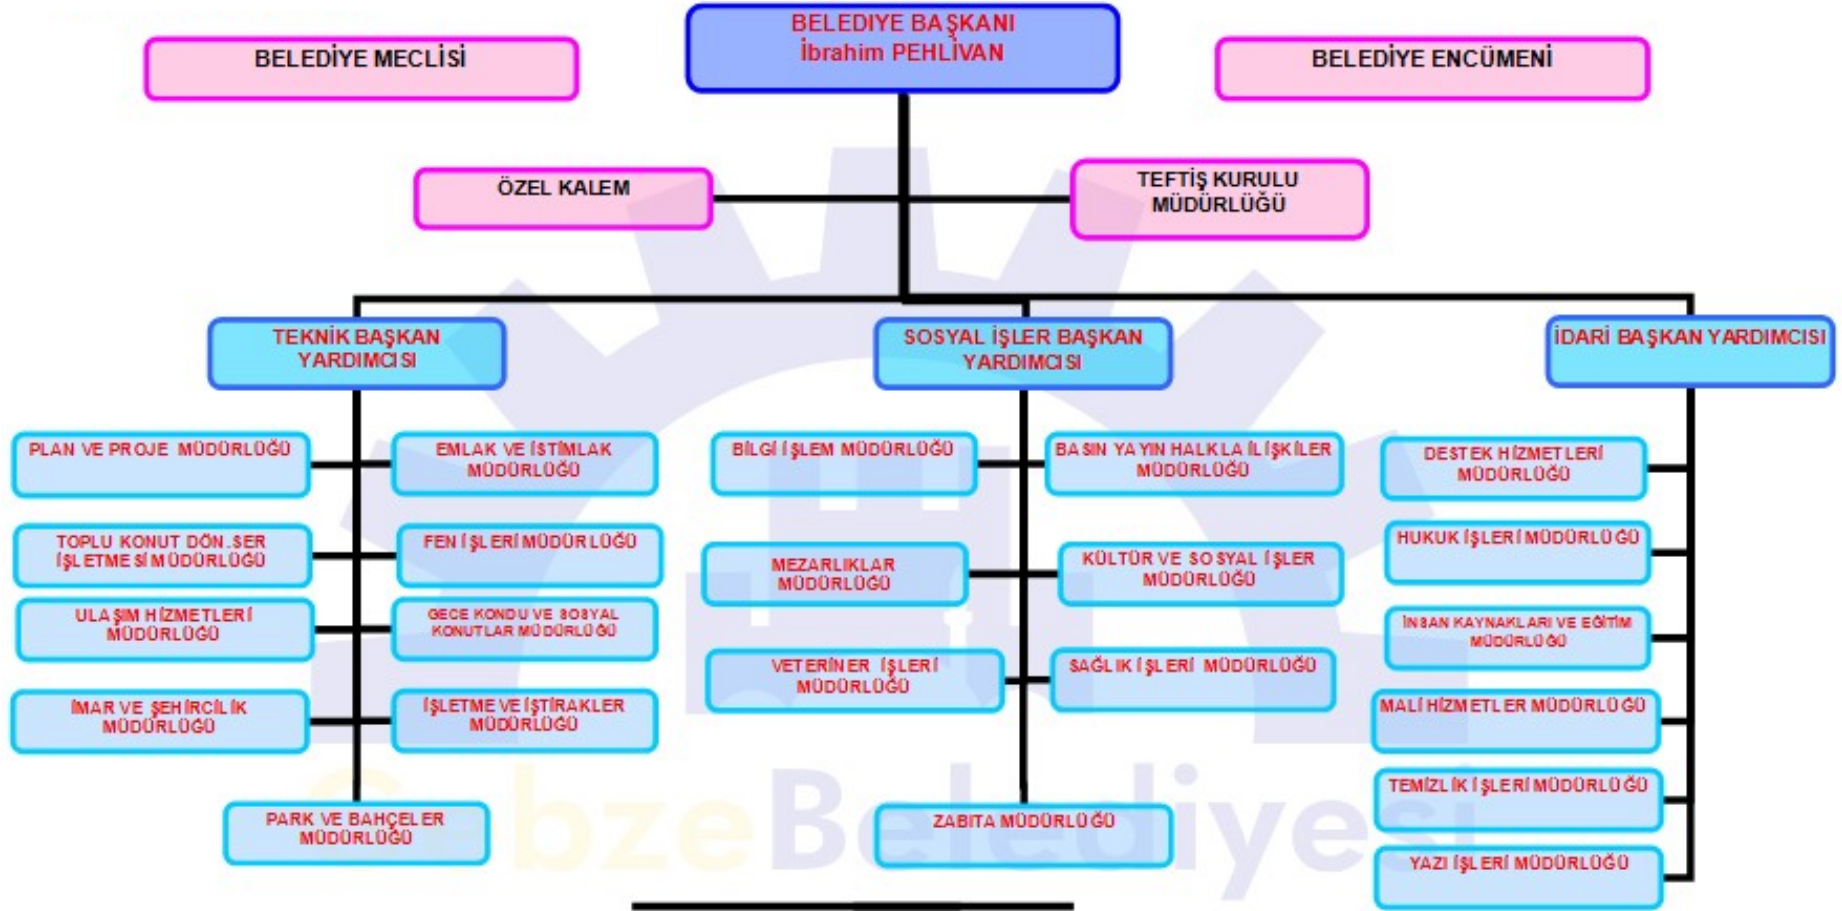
BELEDİYE MECLİSİ

BELEDİYE BAŞKANI
İbrahim PEHLİVAN

BELEDİYE ENCÜMENİ

ÖZEL KALEM

TEFTİŞ KURULU MÜDÜRLÜĞÜ

TEKNİK BAŞKAN YARDIMCISI

SOSYAL İŞLER BAŞKAN YARDIMCISI

İDARİ BAŞKAN YARDIMCISI

PLAN VE PROJE MÜDÜRLÜĞÜ

EMLAK VE İSTİMLAK MÜDÜRLÜĞÜ

TOPLU KONUT DÖN.SER İŞLETMESİ MÜDÜRLÜĞÜ

FEN İŞLERİ MÜDÜRLÜĞÜ

ULAŞIM HİZMETLERİ MÜDÜRLÜĞÜ

GECE KONDU VE SOSYAL KONUTLAR MÜDÜRLÜĞÜ

İMAR VE ŞEHİRCİLİK MÜDÜRLÜĞÜ

İŞLETME VE İŞTİRAKLER MÜDÜRLÜĞÜ

PARK VE BAHÇELER MÜDÜRLÜĞÜ

BİLGİ İŞLEM MÜDÜRLÜĞÜ

BASIN YAYIN HALKLA İLİŞKİLER MÜDÜRLÜĞÜ

MEZARLIKLAR MÜDÜRLÜĞÜ

KÜLTÜR VE SOSYAL İŞLER MÜDÜRLÜĞÜ

VETERİNER İŞLERİ MÜDÜRLÜĞÜ

SAĞLIK İŞLERİ MÜDÜRLÜĞÜ

ZABITA MÜDÜRLÜĞÜ

DESTEK HİZMETLERİ MÜDÜRLÜĞÜ

HUKUK İŞLERİ MÜDÜRLÜĞÜ

İNSAN KAYNAKLARI VE EĞİTİM MÜDÜRLÜĞÜ

MALİ HİZMETLER MÜDÜRLÜĞÜ

TEMİZLİK İŞLERİ MÜDÜRLÜĞÜ

YAZI İŞLERİ MÜDÜRLÜĞÜ

GebzeBelediyesi